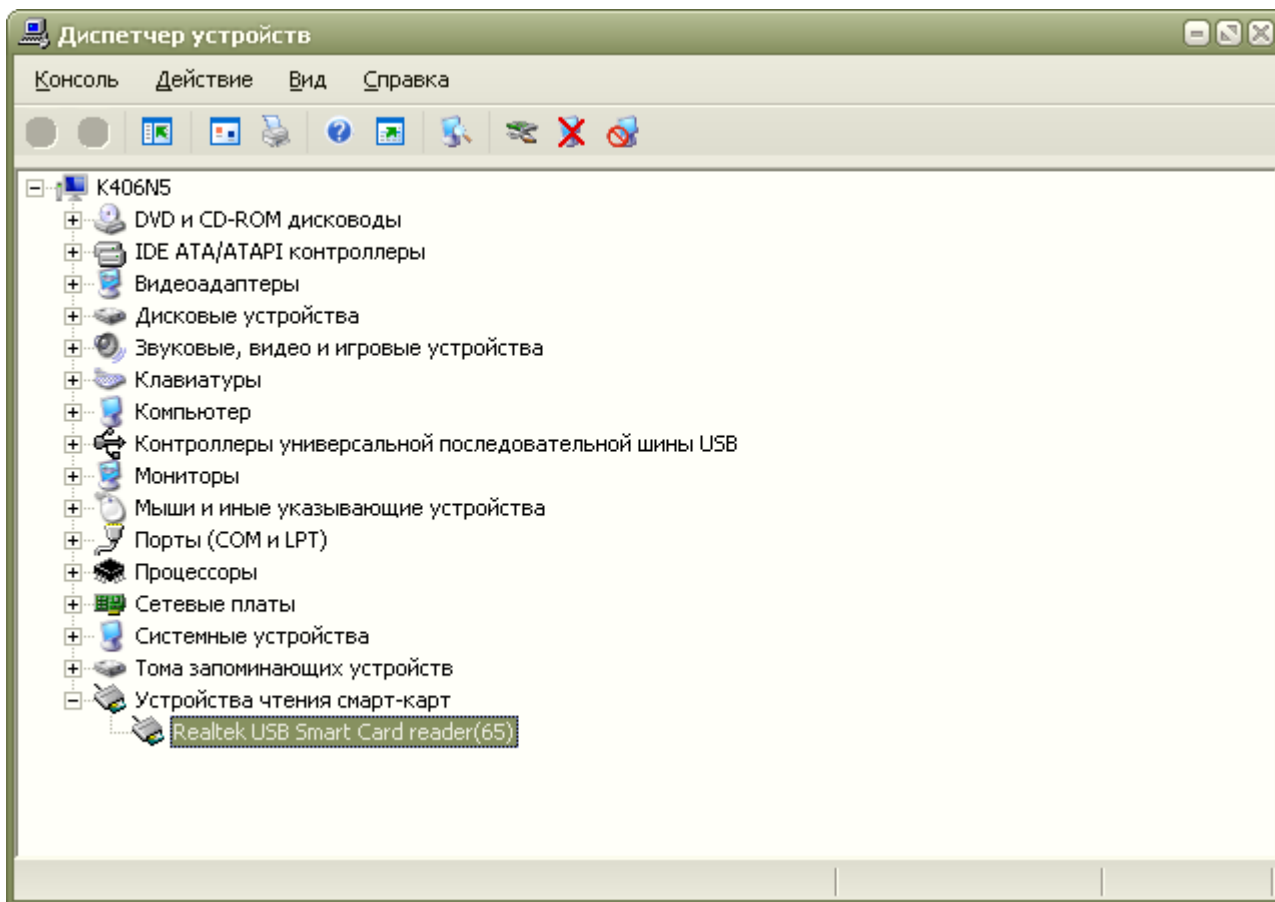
Диспетчер устройств

Консоль Действие Вид Справка

K406N5
DVD и CD-ROM дисководы
IDE ATA/ATAPI контроллеры
Видеоадаптеры
Дисковые устройства
Звуковые, видео и игровые устройства
Клавиатуры
Компьютер
Контроллеры универсальной последовательной шины USB
Мониторы
Мыши и иные указывающие устройства
Порты (COM и LPT)
Процессоры
Сетевые платы
Системные устройства
Тома запоминающих устройств
Устройства чтения смарт-карт
Realtek USB Smart Card reader(65)